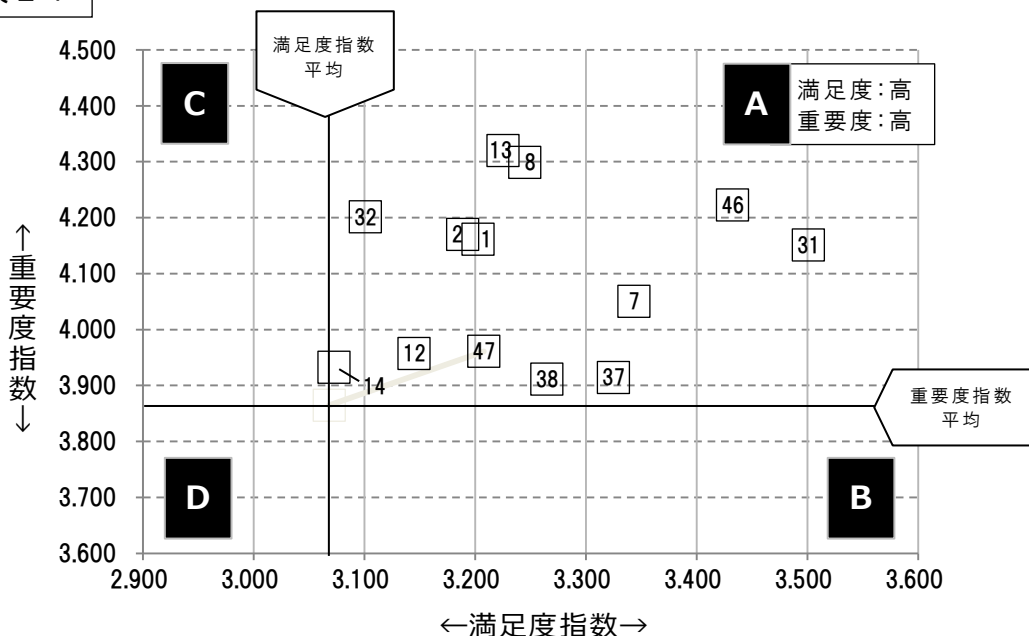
満足度指数
平均

A
満足度:高
重要度:高

C

D

B

重要度指数
平均

13
8
32
46
2
1
31
7
12
47
14
38
37

4.500
4.400
4.300
4.200
4.100
4.000
3.900
3.800
3.700
3.600

2.900 3.000 3.100 3.200 3.300 3.400 3.500 3.600

↑重要度指数↓

←満足度指数→